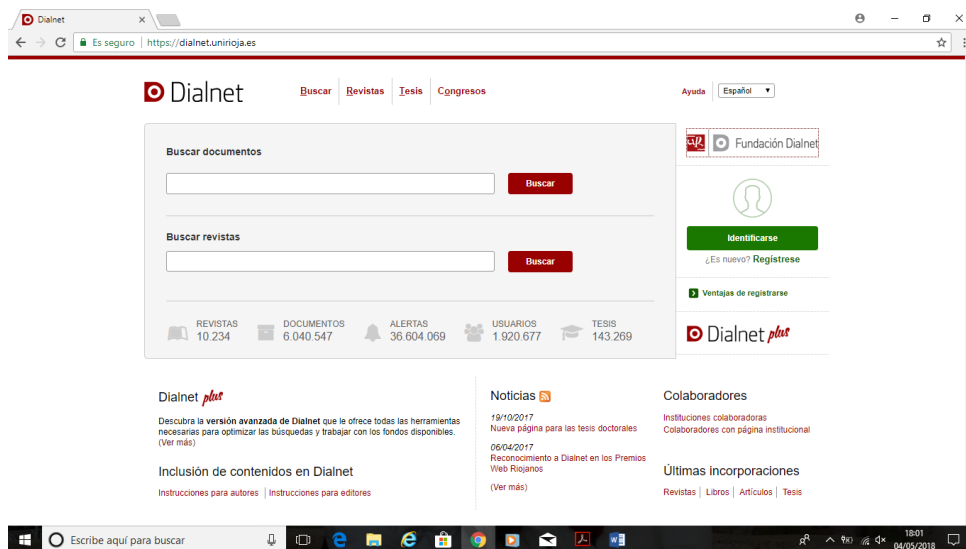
Dialnet ×

Es seguro | https://dialnet.unirioja.es

Dialnet

Buscar Revistas Tesis Congresos

Ayuda Español

Buscar documentos

Buscar

Buscar revistas

Buscar

REVISTAS 10.234
DOCUMENTOS 6.040.547
ALERTAS 36.604.069
USUARIOS 1.920.677
TESIS 143.269

Fundación Dialnet

Identificarse

¿Es nuevo? Regístrese

Ventajas de registrarse

Dialnet plus

Dialnet plus

Descubra la versión avanzada de Dialnet que le ofrece todas las herramientas necesarias para optimizar las búsquedas y trabajar con los fondos disponibles. (Ver más)

Inclusión de contenidos en Dialnet

Instrucciones para autores | Instrucciones para editores

Noticias

19/10/2017
Nueva página para las tesis doctorales

06/04/2017
Reconocimiento a Dialnet en los Premios Web Riojanos

(Ver más)

Colaboradores

Instituciones colaboradoras
Colaboradores con página institucional

Últimas incorporaciones

Revistas | Libros | Artículos | Tesis

Escribe aquí para buscar

18:01
04/05/2018